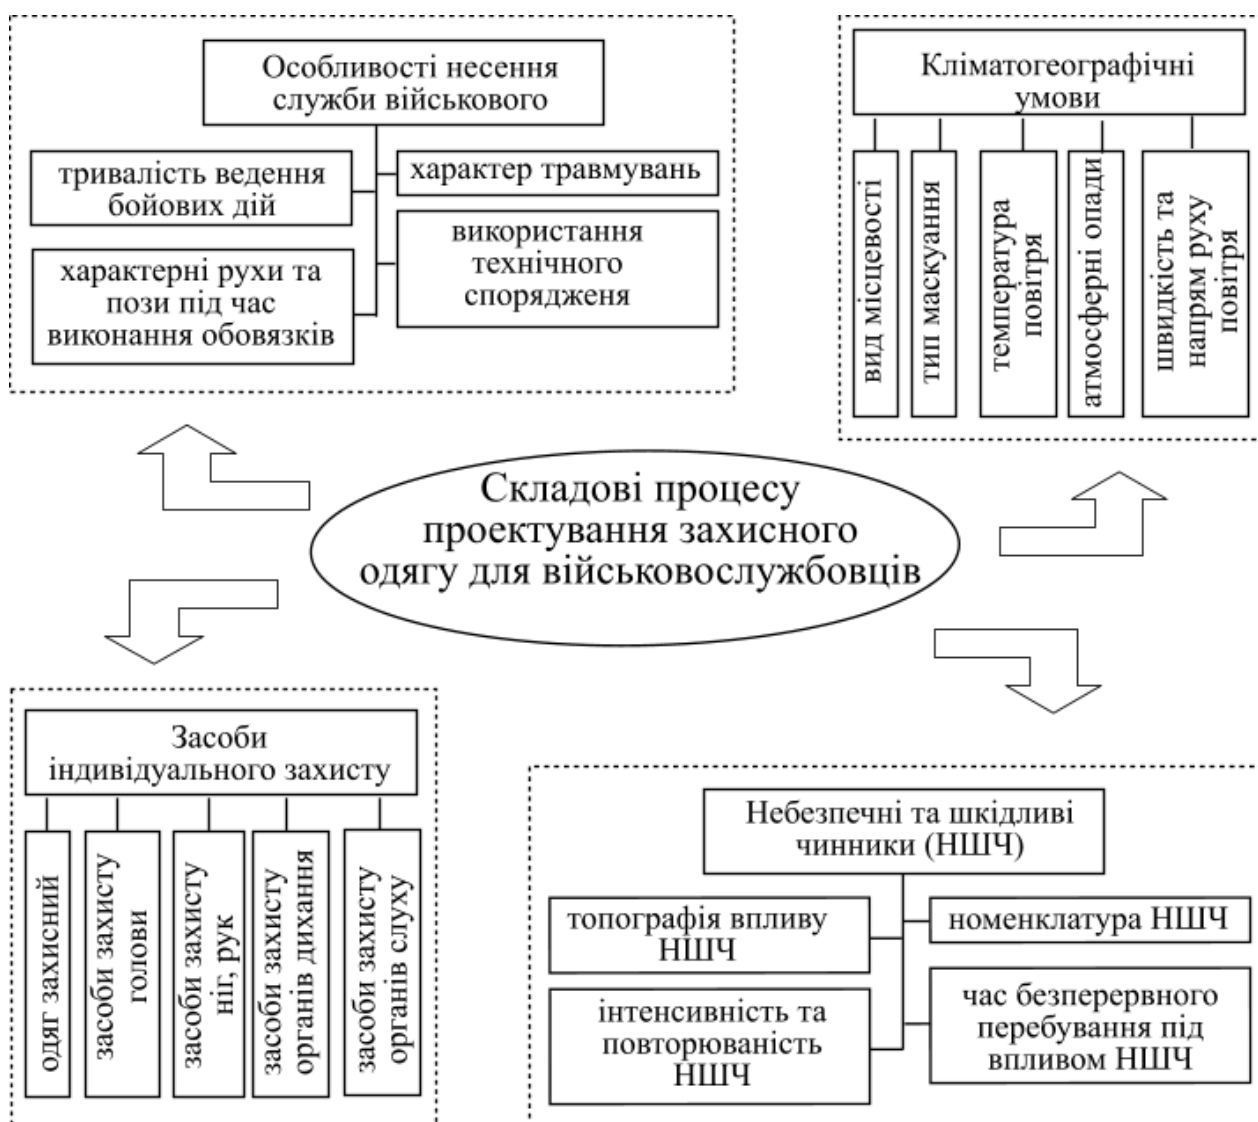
Особливості несення служби військового

тривалість ведення бойових дій

характер травмувань

використання технічного спорядженя

характерні рухи та пози під час виконання обовязків

Кліматогеографічні умови

вид місцевості

тип маскуання

температура повітря

атмосферні опади

швидкість та напрям руху повітря

Складові процесу проектування захисного одягу для військовослужбовців

Засоби індивідуального захисту

одяг захисний

засоби захисту голови

засоби захисту ніг, рук

засоби захисту органів дихання

засоби захисту органів слуху

Небезпечні та шкідливі чинники (НШЧ)

топографія впливу НШЧ

номенклатура НШЧ

інтенсивність та повторюваність НШЧ

час безперервного перебування під впливом НШЧ